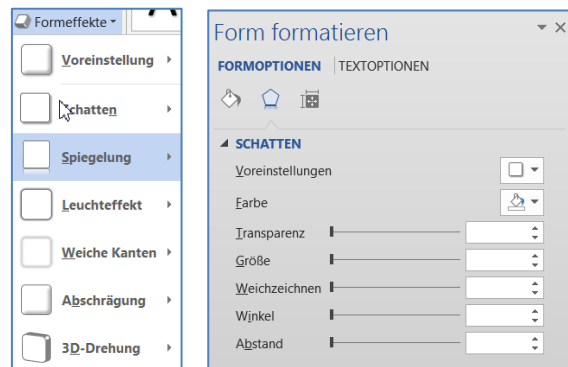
Formeffekte

Voreinstellung

Schatten

Spiegelung

Leuchteffekt

Weiche Kanten

Abschrägung

3D-Drehung

Form formatieren

FORMOPTIONEN | TEXTOPTIONEN

SCHATTEN

Voreinstellungen

Farbe

Transparenz

Größe

Weichzeichnen

Winkel

Abstand